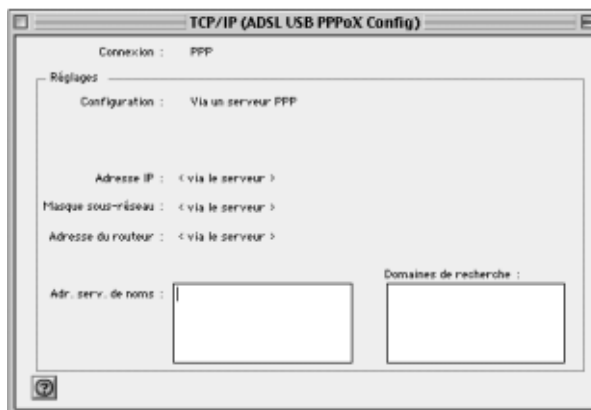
TCP/IP (ADSL USB PPPoX Config)

Connexion : PPP

Réglages

Configuration : Via un serveur PPP

Adresse IP : < via le serveur >

Masque sous-réseau : < via le serveur >

Adresse du routeur : < via le serveur >

Adr. serv. de noms :

Domaines de recherche :

?